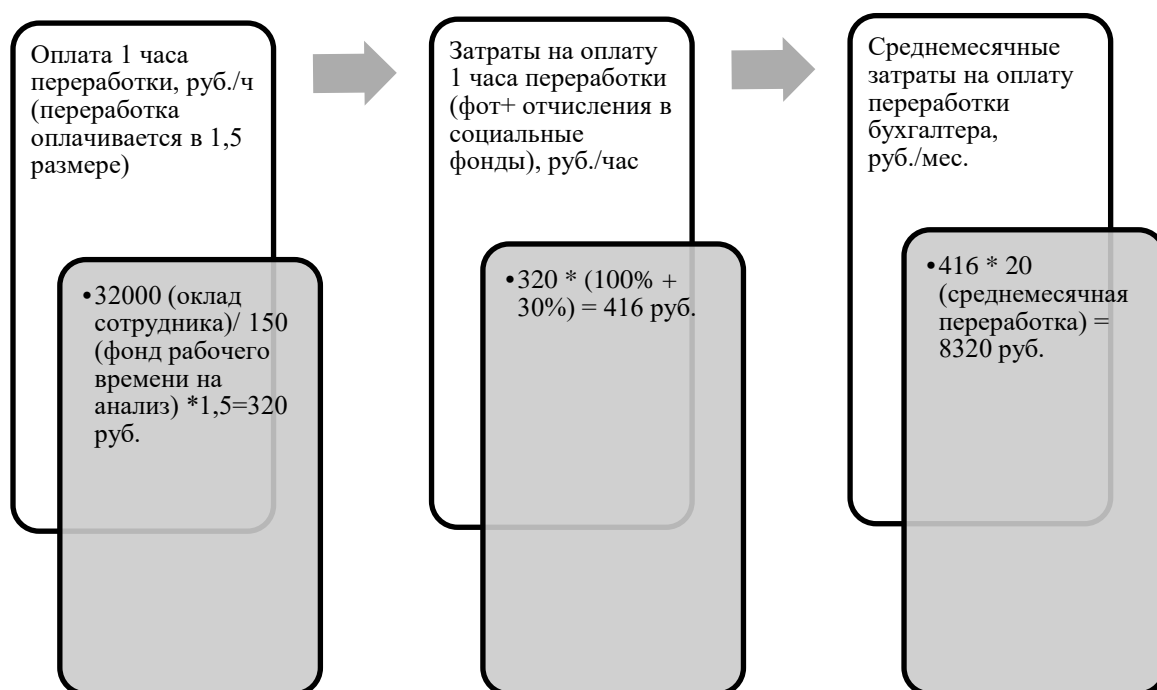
Оплата 1 часа переработки, руб./ч (переработка оплачивается в 1,5 размере)

•32000 (оклад сотрудника)/ 150 (фонд рабочего времени на анализ) *1,5=320 руб.

Затраты на оплату 1 часа переработки (фот+ отчисления в социальные фонды), руб./час

•320 * (100% + 30%) = 416 руб.

Среднемесячные затраты на оплату переработки бухгалтера, руб./мес.

•416 * 20 (среднемесячная переработка) = 8320 руб.